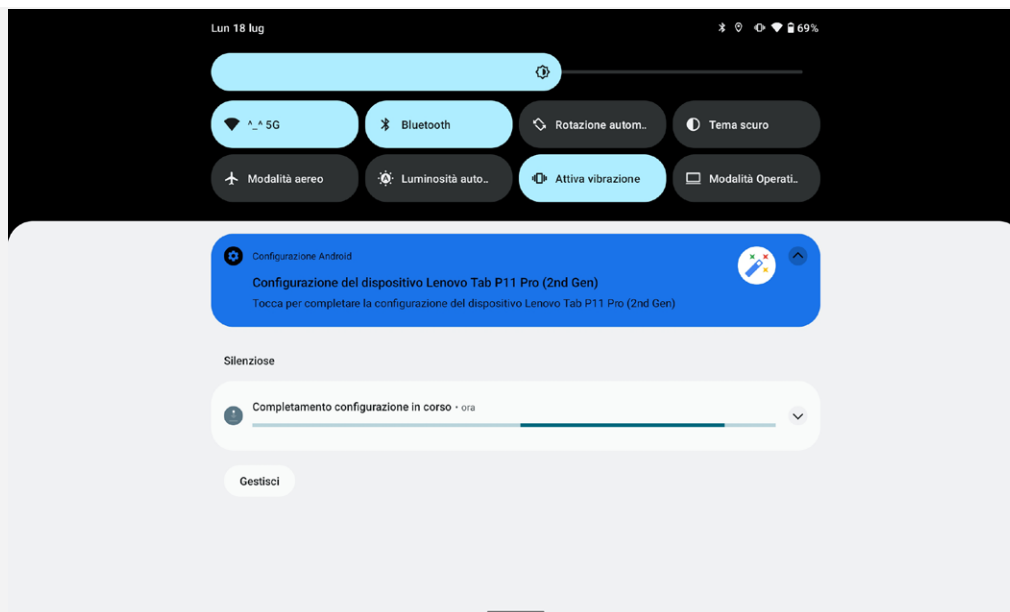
Lun 18 lug

69%

^_^ 5G

Bluetooth

Rotazione autom..

Tema scuro

Modalità aereo

Luminosità auto..

Attiva vibrazione

Modalità Operati..

Configurazione Android

Configurazione del dispositivo Lenovo Tab P11 Pro (2nd Gen)

Tocca per completare la configurazione del dispositivo Lenovo Tab P11 Pro (2nd Gen)

Silenziose

Completamento configurazione in corso • ora

Gestisci